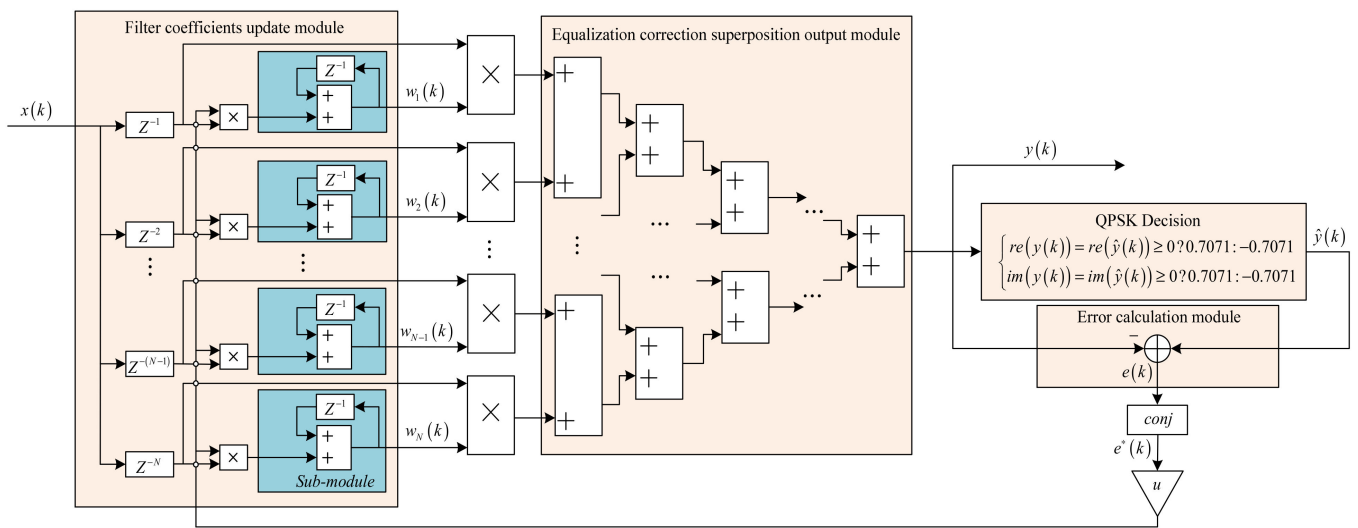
Filter coefficients update module

$x(k)$

$Z^{-1}$

$Z^{-2}$

⋮

$Z^{-(N-1)}$

$Z^{-N}$

×

×

×

×

$Z^{-1}$

+

+

$Z^{-1}$

+

+

⋮

$Z^{-1}$

+

+

$Z^{-1}$

+

+

Sub-module

$w_1(k)$

$w_2(k)$

$w_{N-1}(k)$

$w_N(k)$

×

×

⋮

×

×

Equalization correction superposition output module

+

+

⋮

+

+

+

+

+

+

…

…

+

+

+

+

…

…

+

+

$y(k)$

QPSK Decision

$\begin{cases} re(y(k)) = re(\hat{y}(k)) \geq 0\,?\,0.7071 : -0.7071 \\ im(y(k)) = im(\hat{y}(k)) \geq 0\,?\,0.7071 : -0.7071 \end{cases}$

$\hat{y}(k)$

Error calculation module

−

$e(k)$

conj

$e^*(k)$

u